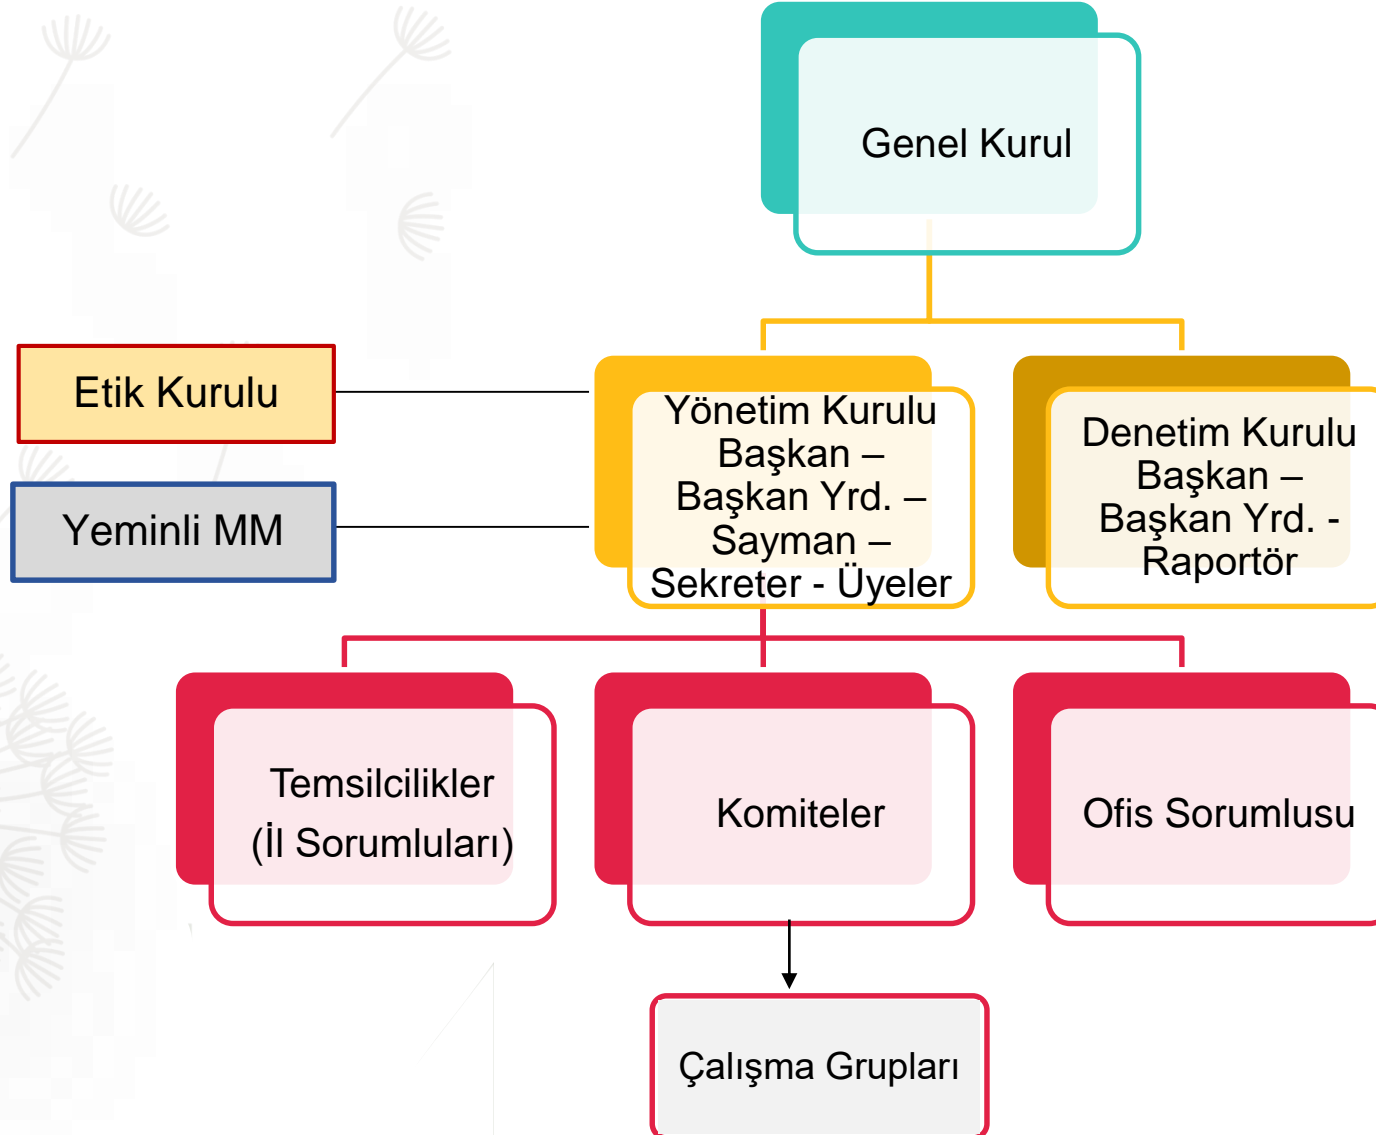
Genel Kurul

Etik Kurulu

Yeminli MM

Yönetim Kurulu
Başkan –
Başkan Yrd. –
Sayman –
Sekreter - Üyeler

Denetim Kurulu
Başkan –
Başkan Yrd. -
Raportör

Temsilcilikler
(İl Sorumluları)

Komiteler

Ofis Sorumlusu

Çalışma Grupları